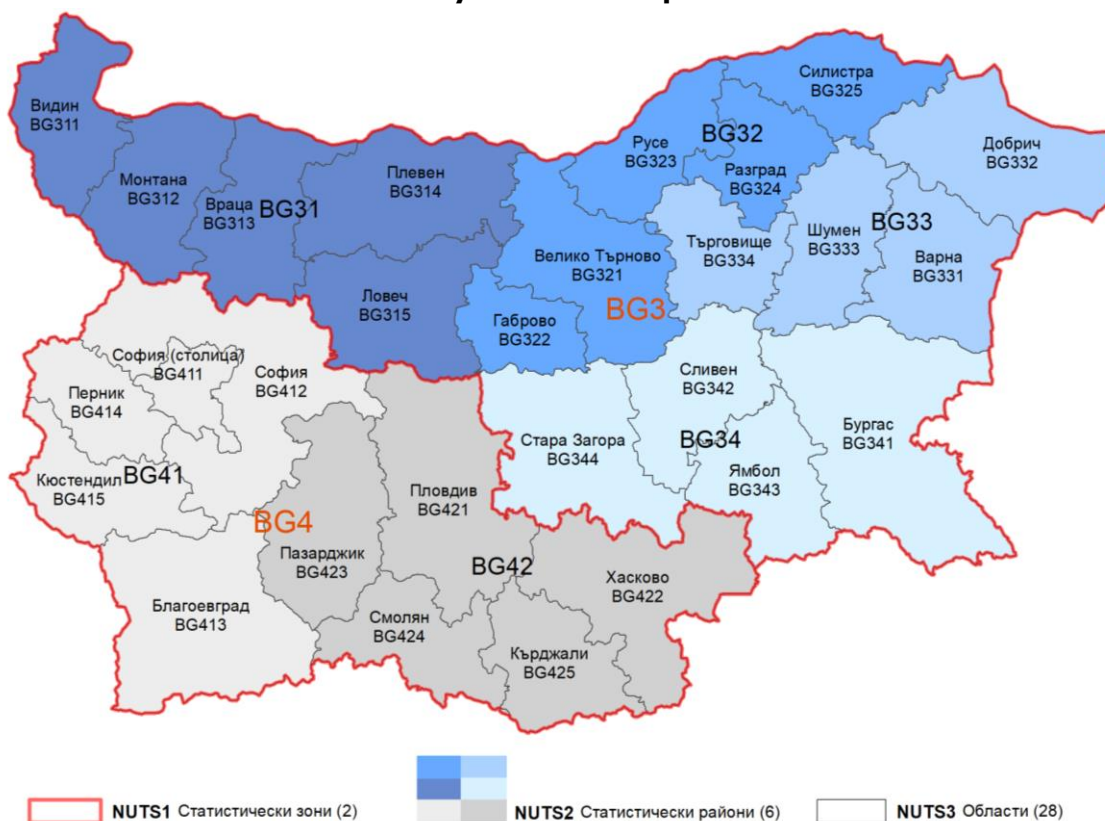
Видин
BG311

Монтана
BG312

Враца
BG313

BG31

Плевен
BG314

Ловеч
BG315

Русе
BG323

BG32

Силистра
BG325

Разград
BG324

Добрич
BG332

Велико Търново
BG321

Търговище
BG334

Шумен
BG333

BG33

Варна
BG331

Габрово
BG322

BG3

София (столица)
BG411

София
BG412

Перник
BG414

Кюстендил
BG415

BG41

BG4

Сливен
BG342

Стара Загора
BG344

BG34

Бургас
BG341

Ямбол
BG343

Пловдив
BG421

Пазарджик
BG423

BG42

Хасково
BG422

Благоевград
BG413

Смолян
BG424

Кърджали
BG425

NUTS1 Статистически зони (2)

NUTS2 Статистически райони (6)

NUTS3 Области (28)